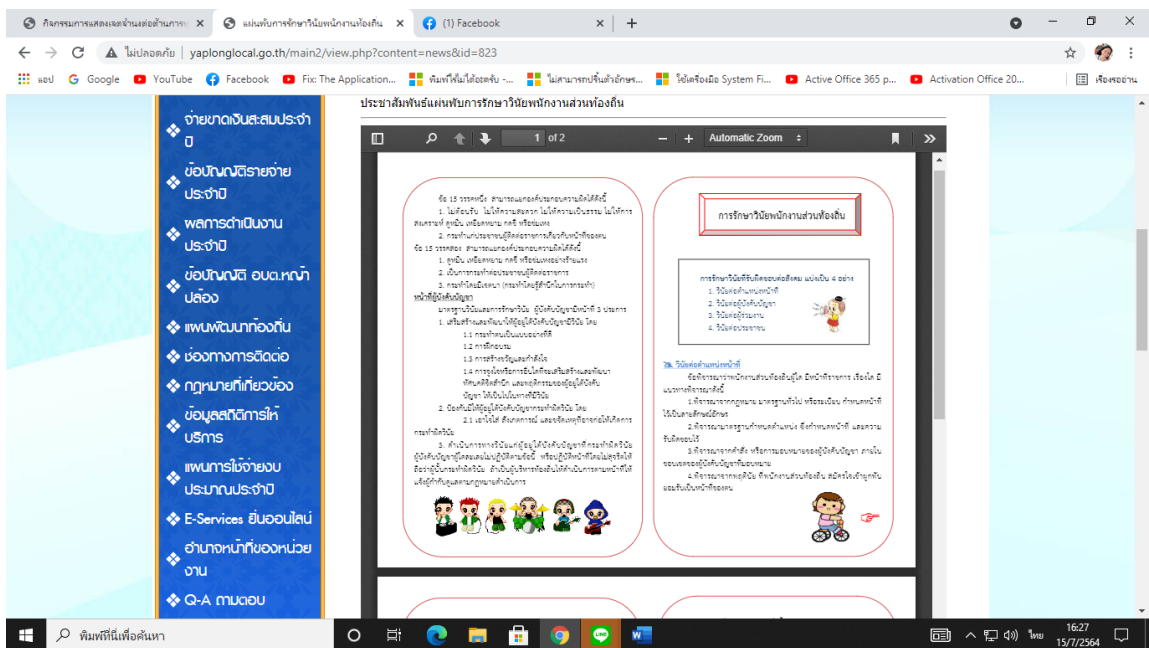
กิจกรรมการแสดงเจตจำนงต่อต้านการ ×
แผ่นพับการรักษาวินัยพนักงานท้องถิ่น ×
(1) Facebook ×

ไม่ปลอดภัย | yaplonglocal.go.th/main2/view.php?content=news&id=823

แอป Google YouTube Facebook Fix: The Application... พิมพ์ให้ไม่ได้อะตรับ -... ไม่สามารถปริ้นตัวอักษร... ไฮ้เครื่องมือ System Fi... Active Office 365 p... Activation Office 20... เรื่องรออ่าน

จ่ายขาดเงินสะสมประจำปี
ข้อบัญญัติรายจ่ายประจำปี
ผลการดำเนินงานประจำปี
ข้อบัญญัติ อบต.หญ้าปล้อง
แผนพัฒนาท้องถิ่น
ช่องทางการติดต่อ
กฎหมายที่เกี่ยวข้อง
ข้อมูลสถิติการให้บริการ
แผนการใช้จ่ายงบประมาณประจำปี
E-Services ยื่นออนไลน์
อำนาจหน้าที่ของหน่วยงาน
Q-A ถามตอบ

ประชาสัมพันธ์แผ่นพับการรักษาวินัยพนักงานส่วนท้องถิ่น

1 of 2 Automatic Zoom

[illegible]

การรักษาวินัยพนักงานส่วนท้องถิ่น

การรักษาวินัยที่รับผิดชอบต่อสังคม แบ่งเป็น 4 อย่าง
1. วินัยต่อตำแหน่งหน้าที่
2. วินัยต่อผู้บังคับบัญชา
3. วินัยต่อผู้ร่วมงาน
4. วินัยต่อประชาชน

วินัยต่อตำแหน่งหน้าที่

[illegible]

พิมพ์ที่นี่เพื่อค้นหา
16:27 15/7/2564 ไทย